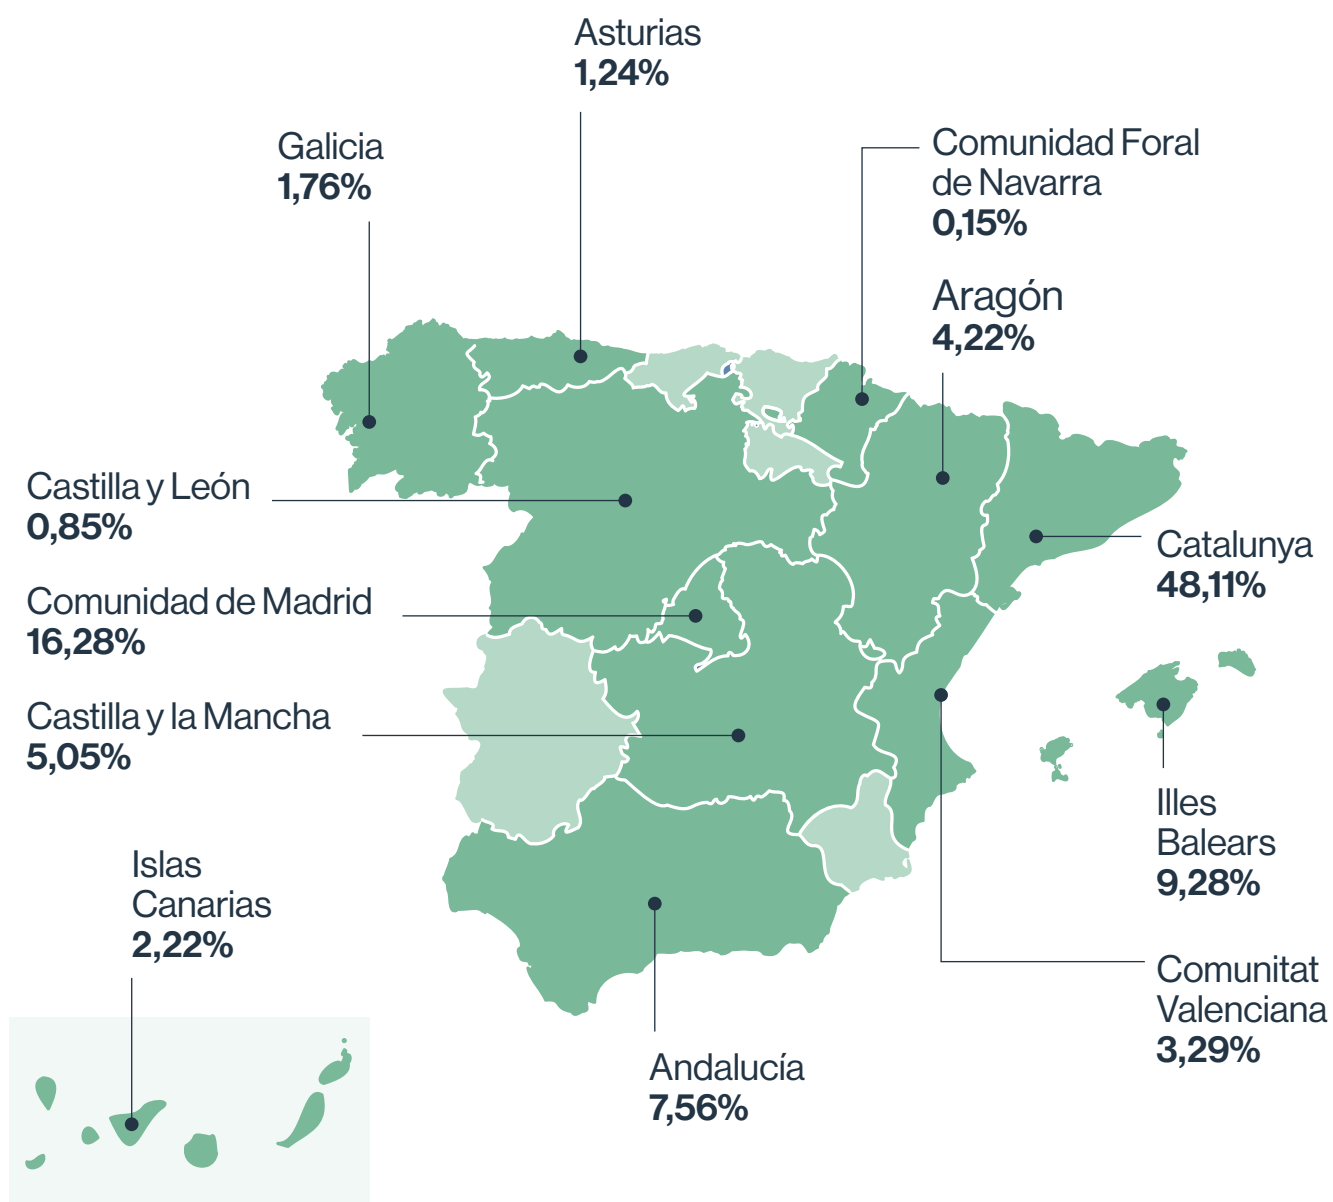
Asturias
1,24%

Galicia
1,76%

Comunidad Foral de Navarra
0,15%

Aragón
4,22%

Castilla y León
0,85%

Catalunya
48,11%

Comunidad de Madrid
16,28%

Castilla y la Mancha
5,05%

Illes Balears
9,28%

Islas Canarias
2,22%

Comunitat Valenciana
3,29%

Andalucía
7,56%